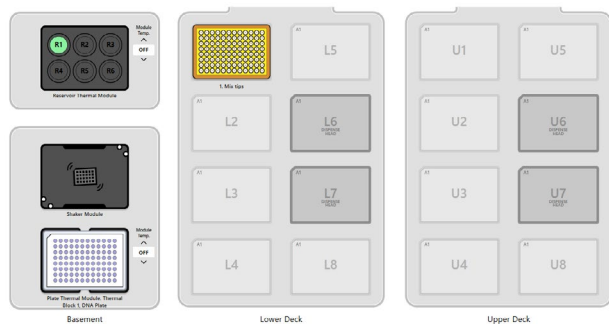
R1 R2 R3
R4 R5 R6
Module Temp.
OFF
Reservoir Thermal Module

Shaker Module

Module Temp.
OFF
Plate Thermal Module, Thermal Block 1, DNA Plate

Basement

1. Mix tips
A1 L5
A1 L2
A1 L6 DISPENSE HEAD
A1 L3
A1 L7 DISPENSE HEAD
A1 L4
A1 L8

Lower Deck

A1 U1
A1 U5
A1 U2
A1 U6 DISPENSE HEAD
A1 U3
A1 U7 DISPENSE HEAD
A1 U4
A1 U8

Upper Deck